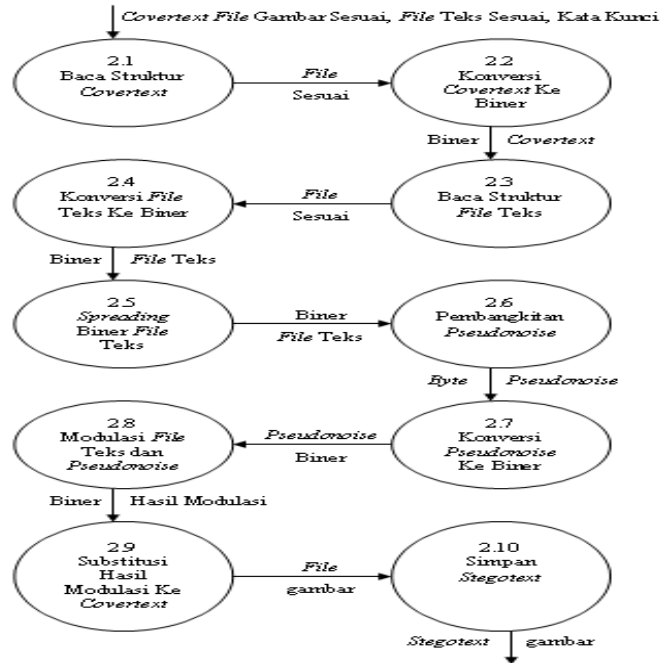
Covertext File Gambar Sesuai, File Teks Sesuai, Kata Kunci

2.1 Baca Struktur Covertext

File Sesuai

2.2 Konversi Covertext Ke Biner

Biner Covertext

2.3 Baca Struktur File Teks

File Sesuai

2.4 Konversi File Teks Ke Biner

Biner File Teks

2.5 Spreading Biner File Teks

Biner File Teks

2.6 Pembangkitan Pseudonoise

Byte Pseudonoise

2.7 Konversi Pseudonoise Ke Biner

Pseudonoise Biner

2.8 Modulasi File Teks dan Pseudonoise

Biner Hasil Modulasi

2.9 Substitusi Hasil Modulasi Ke Covertext

File gambar

2.10 Simpan Stegotext

Stegotext gambar